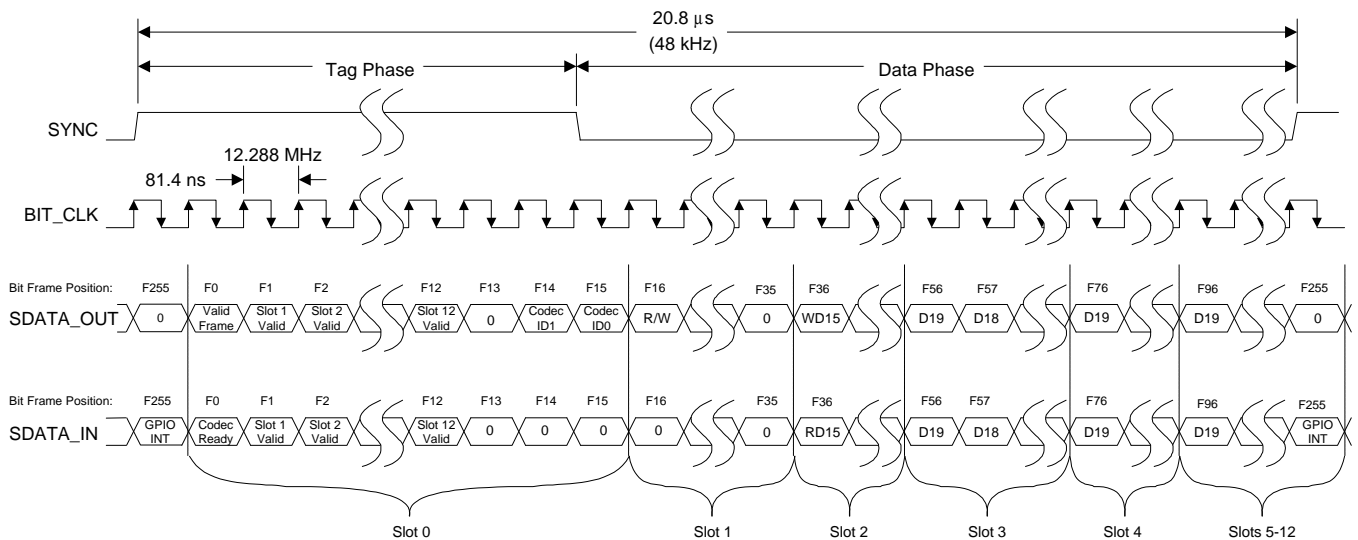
20.8 µs
(48 kHz)

Tag Phase

Data Phase

SYNC

12.288 MHz
81.4 ns

BIT_CLK

Bit Frame Position: F255 F0 F1 F2 F12 F13 F14 F15 F16 F35 F36 F56 F57 F76 F96 F255

SDATA_OUT 0 Valid Frame Slot 1 Valid Slot 2 Valid Slot 12 Valid 0 Codec ID1 Codec ID0 R/W 0 WD15 D19 D18 D19 D19 0

Bit Frame Position: F255 F0 F1 F2 F12 F13 F14 F15 F16 F35 F36 F56 F57 F76 F96 F255

SDATA_IN GPIO INT Codec Ready Slot 1 Valid Slot 2 Valid Slot 12 Valid 0 0 0 0 0 RD15 D19 D18 D19 D19 GPIO INT

Slot 0 Slot 1 Slot 2 Slot 3 Slot 4 Slots 5-12